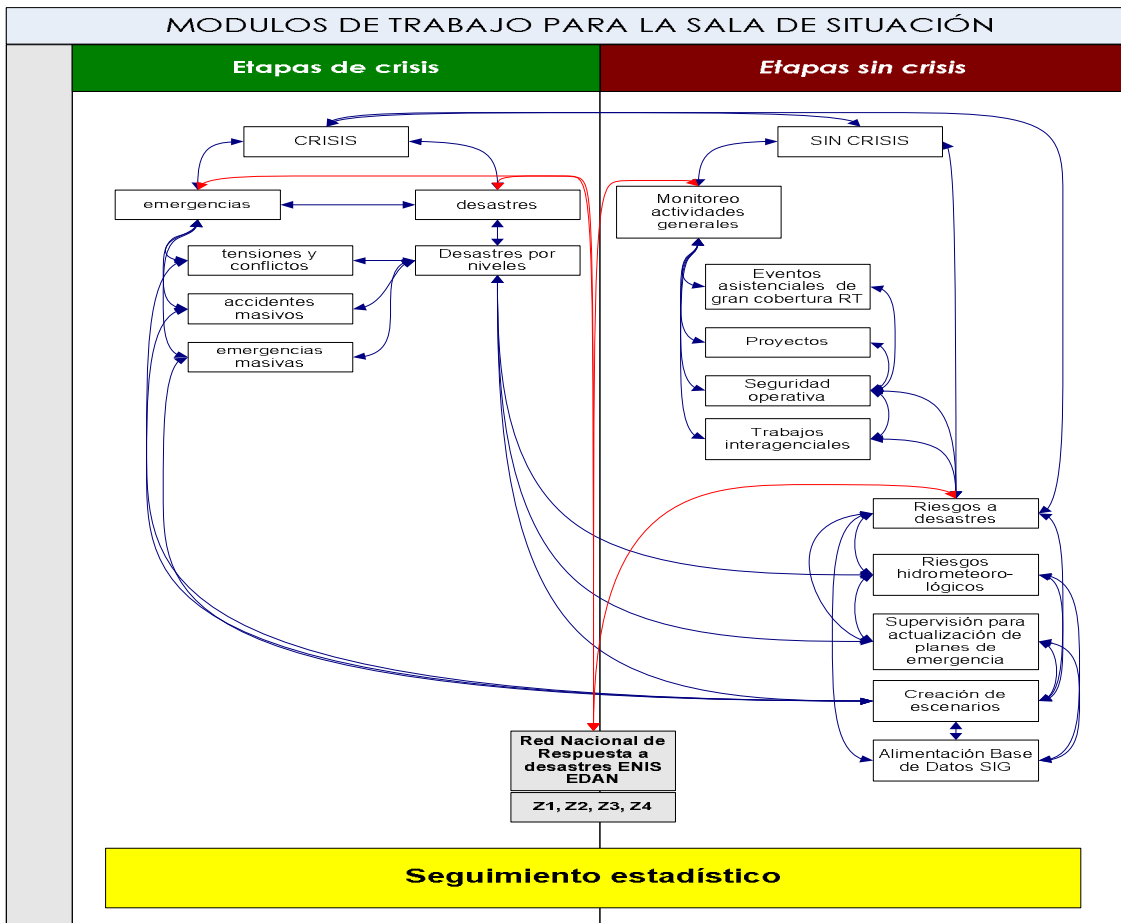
MODULOS DE TRABAJO PARA LA SALA DE SITUACIÓN

Etapas de crisis

Etapas sin crisis

CRISIS

emergencias

desastres

tensiones y conflictos

Desastres por niveles

accidentes masivos

emergencias masivas

SIN CRISIS

Monitoreo actividades generales

Eventos asistenciales de gran cobertura RT

Proyectos

Seguridad operativa

Trabajos interagenciales

Riesgos a desastres

Riesgos hidrometeorológicos

Supervisión para actualización de planes de emergencia

Creación de escenarios

Alimentación Base de Datos SIG

Red Nacional de Respuesta a desastres ENIS EDAN

Z1, Z2, Z3, Z4

Seguimiento estadístico